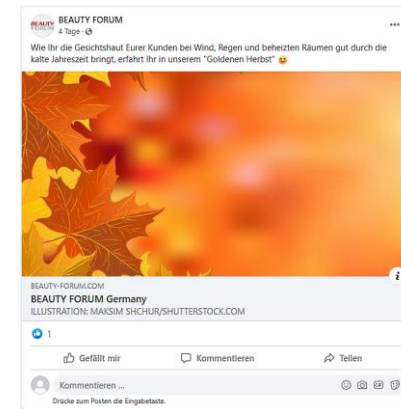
BEAUTY FORUM
BEAUTY FORUM
4 Tage · 

Wie Ihr die Gesichtshaut Eurer Kunden bei Wind, Regen und beheizten Räumen gut durch die kalte Jahreszeit bringt, erfahrt Ihr in unserem "Goldenen Herbst" 😊

BEAUTY-FORUM.COM
BEAUTY FORUM Germany
ILLUSTRATION: MAKSIM SHCHUR/SHUTTERSTOCK.COM

1

Gefällt mir
Kommentieren
Teilen

Kommentieren ...
Drücke zum Posten die Eingabetaste.